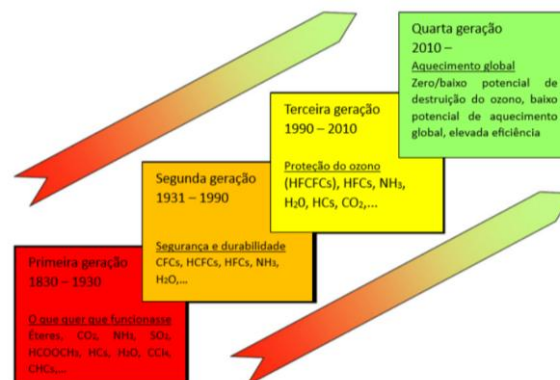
Quarta geração
2010 –
Aquecimento global
Zero/baixo potencial de destruição do ozono, baixo potencial de aquecimento global, elevada eficiência

Terceira geração
1990 – 2010
Proteção do ozono
(HFCFCs), HFCs, $NH_3$, $H_2O$, HCs, $CO_2$,...

Segunda geração
1931 – 1990
Segurança e durabilidade
CFCs, HCFCs, HFCs, $NH_3$, $H_2O$,...

Primeira geração
1830 – 1930
O que quer que funcionasse
Éteres, $CO_2$, $NH_3$, $SO_2$, $HCOOCH_3$, HCs, $H_2O$, $CCl_4$, $CHCl_3$,...